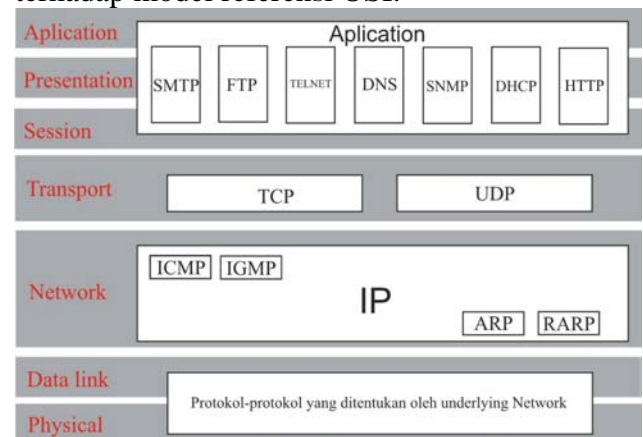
terhadap model referensi OSI.

Aplication
Presentation
Session

Aplication

SMTP
FTP
TELNET
DNS
SNMP
DHCP
HTTP

Transport

TCP
UDP

Network

ICMP
IGMP
IP
ARP
RARP

Data link
Physical

Protokol-protokol yang ditentukan oleh underlying Network